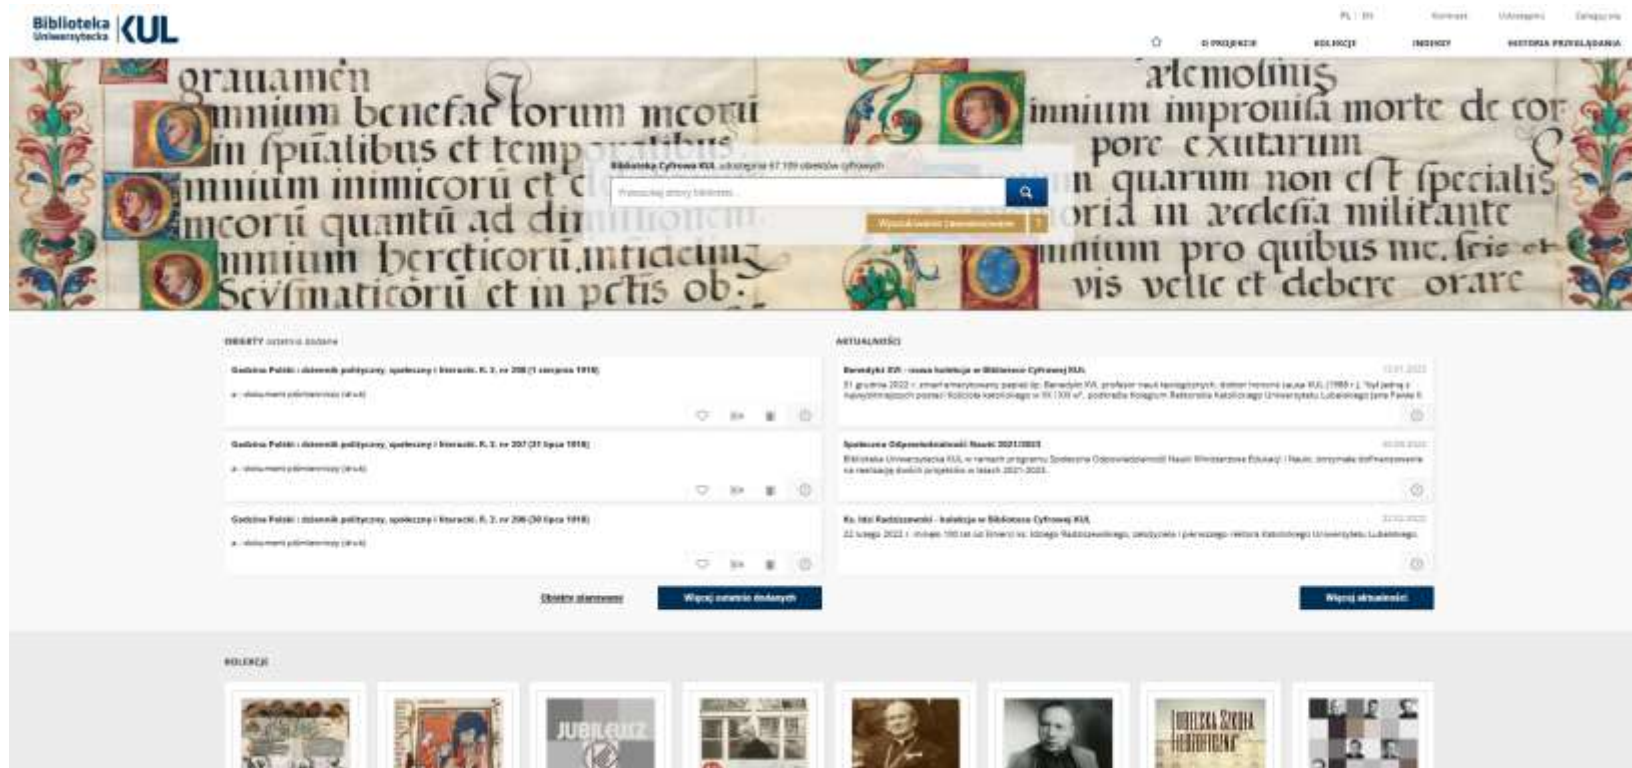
Biblioteka Uniwersytecka KUL

PL | EN Kontakt Udostępnij Zaloguj się

O PROJEKCIE KOLEKCJE INDEKSY HISTORIA PRZEGLĄDANIA

grauamen
mnium benefactorum meorum
in spualibus et temporalibus
mnium inimicorum et c
meorum quantum ad di
mnium hereticorum infidelium
Scismaticorum et in pctis ob

atemolimis
mnium impronisa morte de cor
pore exutarum
n quarum non est specialis
oria in ecclesia militante
mnium pro quibus me. fris et
vis velle et debere orare

Biblioteka Cyfrowa KUL udostępnia 87 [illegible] obiektów cyfrowych

Przeszukaj zbiory biblioteki...

Wyszukiwanie zaawansowane

OBIEKTY ostatnio dodane

Goniec Polski : dziennik polityczny, społeczny i literacki. R. 2, nr 298 (1 sierpnia 1918)
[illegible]

Goniec Polski : dziennik polityczny, społeczny i literacki. R. 2, nr 297 (31 lipca 1918)
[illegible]

Goniec Polski : dziennik polityczny, społeczny i literacki. R. 2, nr 296 (30 lipca 1918)
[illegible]

Obiekty planowane

Więcej ostatnio dodanych

AKTUALNOŚCI

Benedykt XVI - nowa kolekcja w Bibliotece Cyfrowej KUL
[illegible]

Społeczna Odpowiedzialność Nauki 2021/2023
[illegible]

Ks. Idzi Radziszewski - kolekcja w Bibliotece Cyfrowej KUL
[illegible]

Więcej aktualności

KOLEKCJE

JUBILEUSZ

LUBELSKA SZKOŁA FILOZOFICZNA